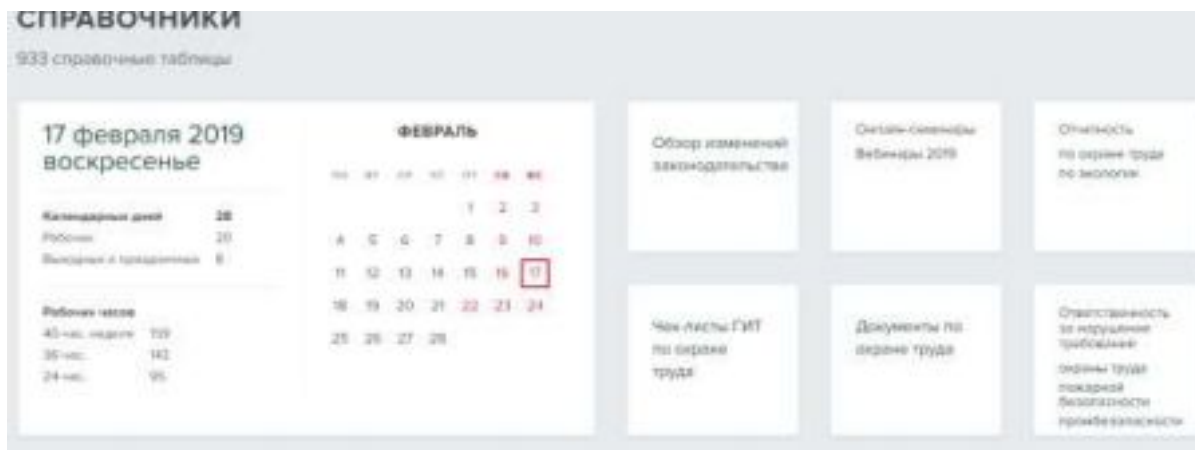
СПРАВОЧНИКИ
933 справочные таблицы

17 февраля 2019
воскресенье

| Календарных дней | 28 |
|---|---|
| Рабочих | 20 |
| Выходных и праздничных | 8 |

Рабочих часов

| 40-час. неделя | 159 |
|---|---|
| 36-час. | 143 |
| 24-час. | 95 |

ФЕВРАЛЬ

| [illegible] | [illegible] | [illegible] | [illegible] | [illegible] | сб | вс |
|---|---|---|---|---|---|---|
| | | | | 1 | 2 | 3 |
| 4 | 5 | 6 | 7 | 8 | 9 | 10 |
| 11 | 12 | 13 | 14 | 15 | 16 | 17 |
| 18 | 19 | 20 | 21 | 22 | 23 | 24 |
| 25 | 26 | 27 | 28 | | | |

Обзор изменений законодательства

Онлайн-семинары
Вебинары 2019

Отчетность
по охране труда
по экологии

Чек листы ГИТ по охране труда

Документы по охране труда

Ответственность за нарушение требований
охраны труда
пожарной безопасности
промбезопасности